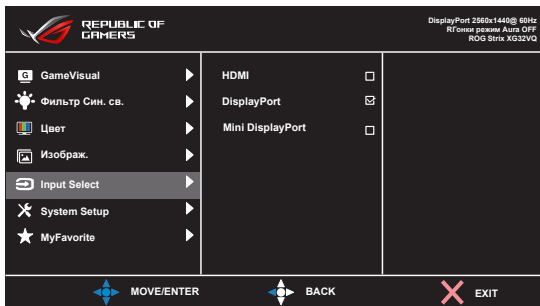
REPUBLIC OF GAMERS

DisplayPort 2560x1440@ 60Hz
RГонки режим Aura OFF
ROG Strix XG32VQ

G GameVisual
Фильтр Син. св.
Цвет
Изображ.
Input Select
System Setup
MyFavorite

HDMI
DisplayPort
Mini DisplayPort

MOVE/ENTER
BACK
EXIT